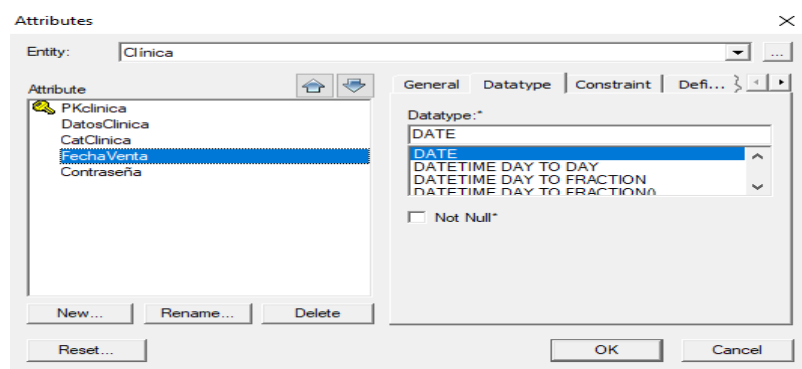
Attributes

Entity: Clínica

Attribute

PKclinica
DatosClinica
CatClinica
FechaVenta
Contraseña

New... Rename... Delete

General Datatype Constraint Defi...

Datatype:*

DATE

DATE
DATETIME DAY TO DAY
DATETIME DAY TO FRACTION
DATETIME DAY TO FRACTION0

Not Null*

Reset...

OK Cancel